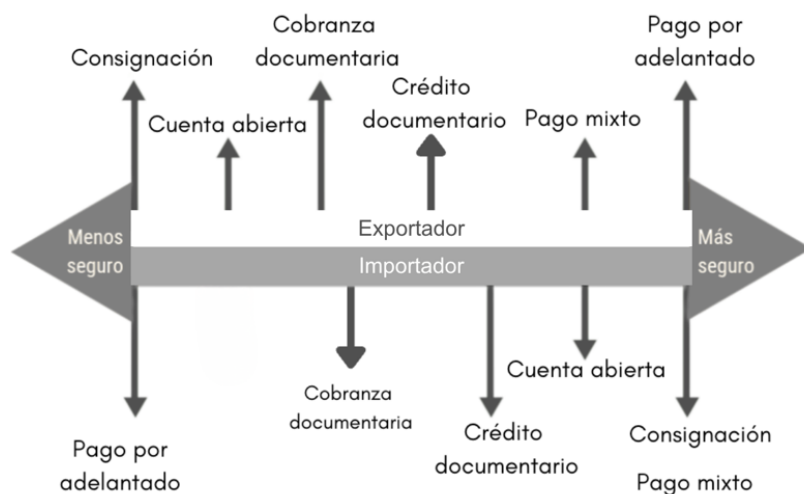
Consignación

Cobranza documentaria

Pago por adelantado

Cuenta abierta

Crédito documentario

Pago mixto

Menos seguro

Exportador

Importador

Más seguro

Cobranza documentaria

Cuenta abierta

Pago por adelantado

Crédito documentario

Consignación

Pago mixto